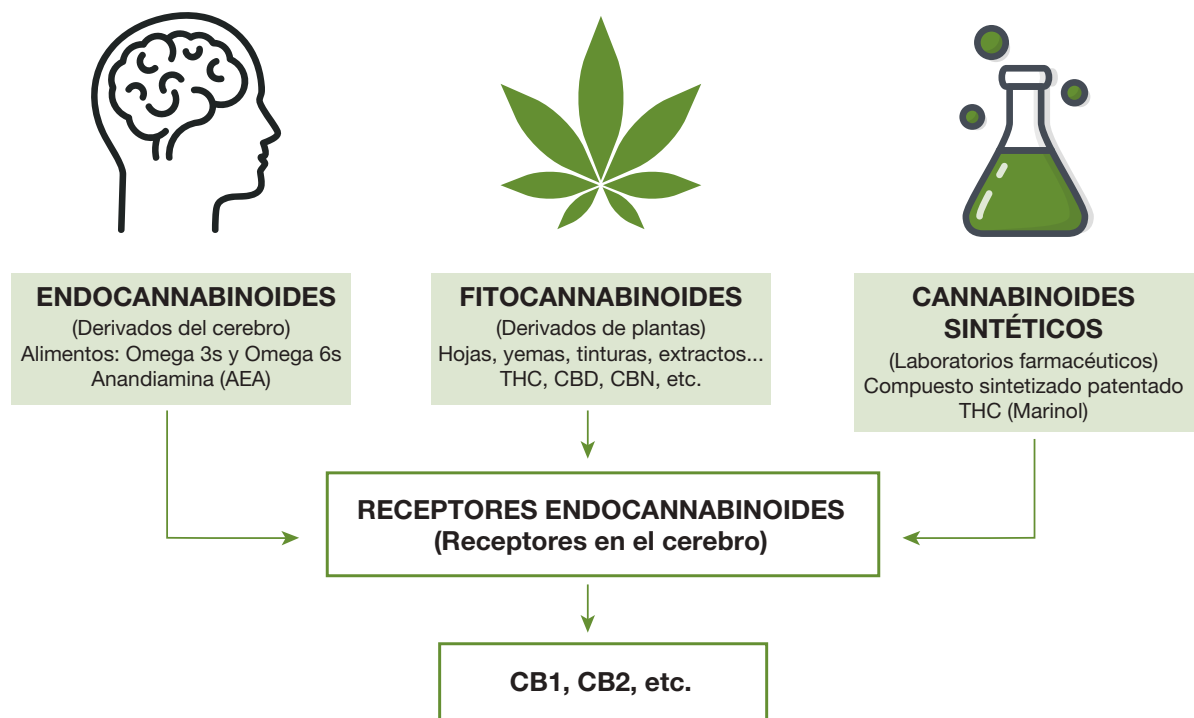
ENDOCANNABINOIDES
(Derivados del cerebro)
Alimentos: Omega 3s y Omega 6s
Anandiamina (AEA)

FITOCANNABINOIDES
(Derivados de plantas)
Hojas, yemas, tinturas, extractos...
THC, CBD, CBN, etc.

CANNABINOIDES SINTÉTICOS
(Laboratorios farmacéuticos)
Compuesto sintetizado patentado
THC (Marinol)

RECEPTORES ENDOCANNABINOIDES
(Receptores en el cerebro)

CB1, CB2, etc.